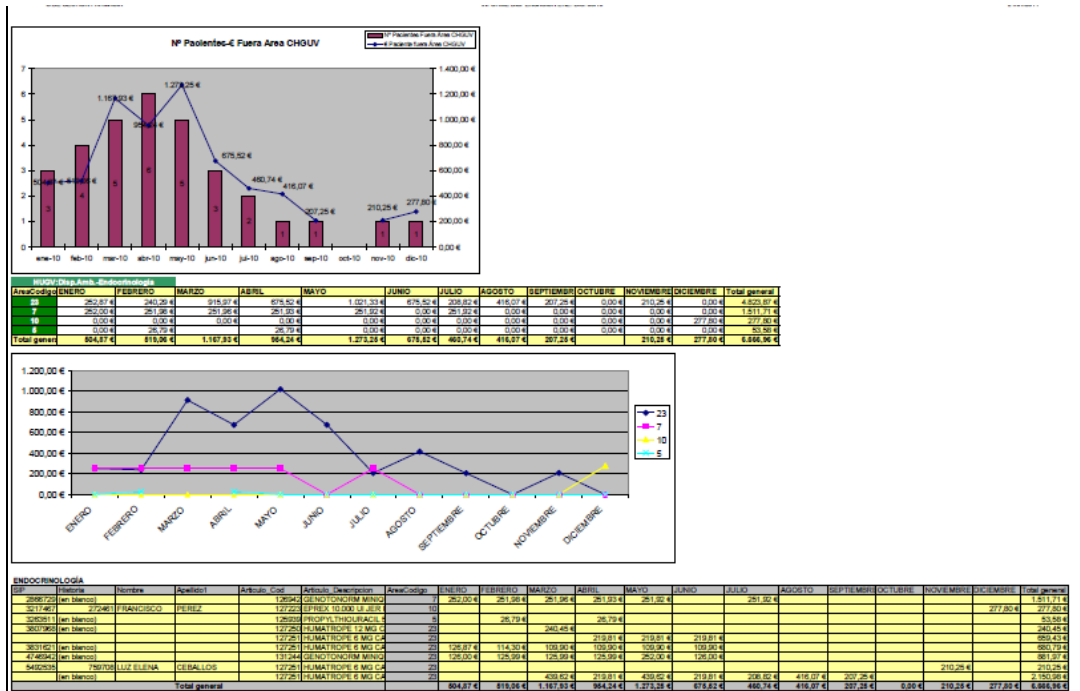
Nº Pacientes-€ Fuera Area CHGUV

Nº Pacientes Fuera Area CHGUV
€ Pacientes fuera Area CHGUV

7
6
5
4
3
2
1
0

1.400,00 €
1.200,00 €
1.000,00 €
800,00 €
600,00 €
400,00 €
200,00 €
0,00 €

504,87 €
519,06 €
1.167,93 €
954,24 €
1.273,25 €
675,52 €
460,74 €
416,07 €
207,25 €
210,25 €
277,80 €

3 4 5 6 5 3 2 1 1 1 1

ene-10 feb-10 mar-10 abr-10 may-10 jun-10 jul-10 ago-10 sep-10 oct-10 nov-10 dic-10

HUGV.Disp.Amb.-Endocrinologia

| AreaCodigo | ENERO | FEBRERO | MARZO | ABRIL | MAYO | JUNIO | JULIO | AGOSTO | SEPTIEMBR | OCTUBRE | NOVIEMBRE | DICIEMBRE | Total general |
|---|---|---|---|---|---|---|---|---|---|---|---|---|---|
| 23 | 252,87 € | 240,29 € | 915,97 € | 675,52 € | 1.021,33 € | 675,52 € | 208,82 € | 416,07 € | 207,25 € | 0,00 € | 210,25 € | 0,00 € | 4.823,87 € |
| 7 | 252,00 € | 251,98 € | 251,96 € | 251,93 € | 251,92 € | 0,00 € | 251,92 € | 0,00 € | 0,00 € | 0,00 € | 0,00 € | 0,00 € | 1.511,71 € |
| 10 | 0,00 € | 0,00 € | 0,00 € | 0,00 € | 0,00 € | 0,00 € | 0,00 € | 0,00 € | 0,00 € | 0,00 € | 0,00 € | 277,80 € | 277,80 € |
| 5 | 0,00 € | 26,79 € | 0,00 € | 26,79 € | 0,00 € | 0,00 € | 0,00 € | 0,00 € | 0,00 € | 0,00 € | 0,00 € | 0,00 € | 53,58 € |
| Total general | 504,87 € | 519,06 € | 1.167,93 € | 954,24 € | 1.273,25 € | 675,52 € | 460,74 € | 416,07 € | 207,25 € |  | 210,25 € | 277,80 € | 6.666,96 € |

1.200,00 €
1.000,00 €
800,00 €
600,00 €
400,00 €
200,00 €
0,00 €

23
7
10
5

ENERO FEBRERO MARZO ABRIL MAYO JUNIO JULIO AGOSTO SEPTIEMBRE OCTUBRE NOVIEMBRE DICIEMBRE

ENDOCRINOLOGÍA

| SIP | Historia | Nombre | Apellido1 | Articulo_Cod | Articulo_Descripcion | AreaCodigo | ENERO | FEBRERO | MARZO | ABRIL | MAYO | JUNIO | JULIO | AGOSTO | SEPTIEMBR | OCTUBRE | NOVIEMBRE | DICIEMBRE | Total general |
|---|---|---|---|---|---|---|---|---|---|---|---|---|---|---|---|---|---|---|---|
| 2666729 | (en blanco) |  |  | 126942 | GENOTONORM MINIQ | 7 | 252,00 € | 251,98 € | 251,96 € | 251,93 € | 251,92 € |  | 251,92 € |  |  |  |  |  | 1.511,71 € |
| 3217467 | 272461 | FRANCISCO | PEREZ | 127223 | EPREX 10.000 UI JER | 10 |  |  |  |  |  |  |  |  |  |  |  | 277,80 € | 277,80 € |
| 3260811 | (en blanco) |  |  | 125939 | PROPYLTHIOURACIL | 5 |  | 26,79 € |  | 26,79 € |  |  |  |  |  |  |  |  | 53,58 € |
| 3807968 | (en blanco) |  |  | 127250 | HUMATROPE 12 MG C | 23 |  |  | 240,45 € |  |  |  |  |  |  |  |  |  | 240,45 € |
|  |  |  |  | 127251 | HUMATROPE 6 MG CA | 23 |  |  |  | 219,81 € | 219,81 € | 219,81 € |  |  |  |  |  |  | 659,43 € |
| 3831621 | (en blanco) |  |  | 127251 | HUMATROPE 6 MG CA | 23 | 126,87 € | 114,30 € | 109,90 € | 109,90 € | 109,90 € | 109,90 € |  |  |  |  |  |  | 680,79 € |
| 4748694 | (en blanco) |  |  | 131244 | GENOTONORM MINIQ | 23 | 126,00 € | 125,99 € | 125,99 € | 125,99 € | 252,00 € | 126,00 € |  |  |  |  |  |  | 881,97 € |
| 5492535 | 759708 | LUZ ELENA | CEBALLOS | 127251 | HUMATROPE 6 MG CA | 23 |  |  |  |  |  |  |  |  |  |  | 210,25 € |  | 210,25 € |
|  | (en blanco) |  |  | 127251 | HUMATROPE 6 MG CA | 23 |  |  | 439,62 € | 219,81 € | 439,62 € | 219,81 € | 208,82 € | 416,07 € | 207,25 € |  |  |  | 2.150,98 € |
|  |  | Total general |  |  |  |  | 504,87 € | 519,06 € | 1.167,93 € | 954,24 € | 1.273,25 € | 675,52 € | 460,74 € | 416,07 € | 207,25 € | 0,00 € | 210,25 € | 277,80 € | 6.666,96 € |